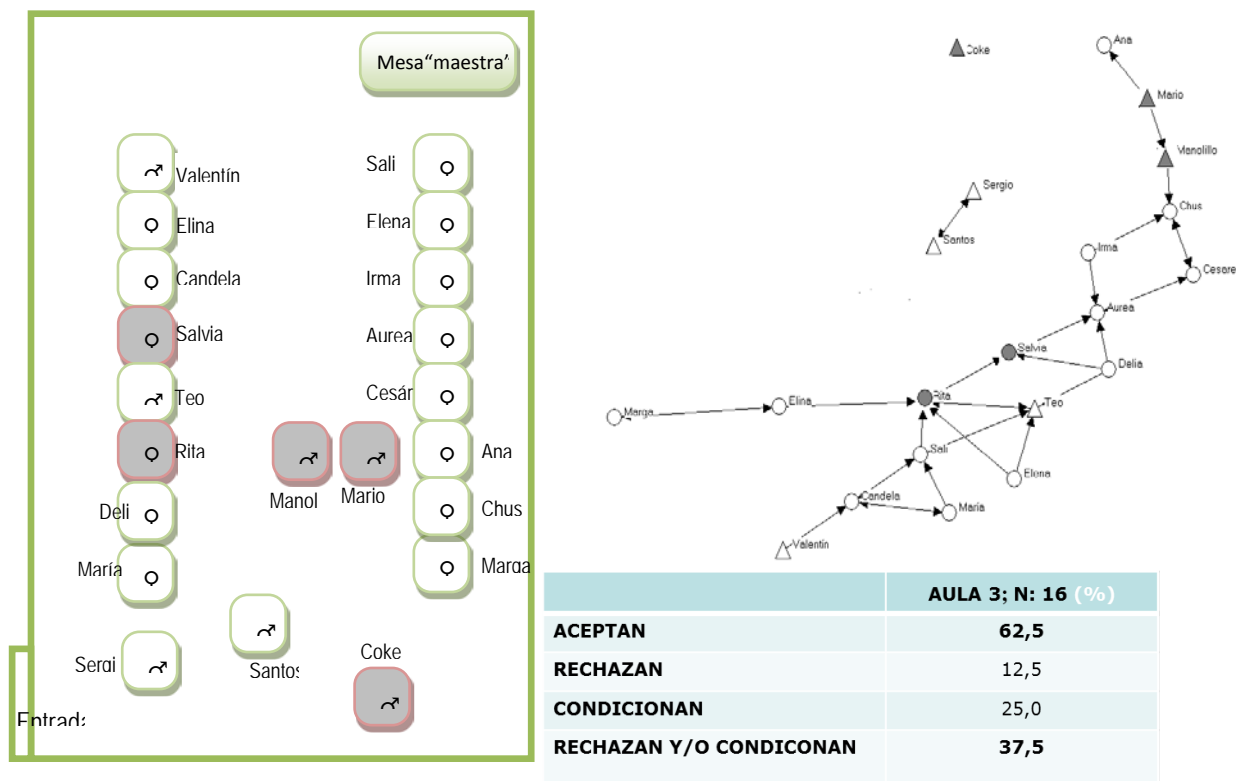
Mesa“maestra”

Valentín
Elina
Candela
Salvia
Teo
Rita
Deli
María

Sali
Elena
Irma
Aurea
César
Ana
Chus
Marga

Manol
Mario

Sergi
Santos
Coke
Entrada

Coke
Ana
Mario
Manolillo
Sergio
Santos
Chus
Irma
Cesare
Aurea
Salvia
Delia
Marga
Elina
Rita
Teo
Sali
Elena
Candela
María
Valentín

|  | AULA 3; N: 16 (%) |
|---|---|
| ACEPTAN | 62,5 |
| RECHAZAN | 12,5 |
| CONDICIONAN | 25,0 |
| RECHAZAN Y/O CONDICONAN | 37,5 |